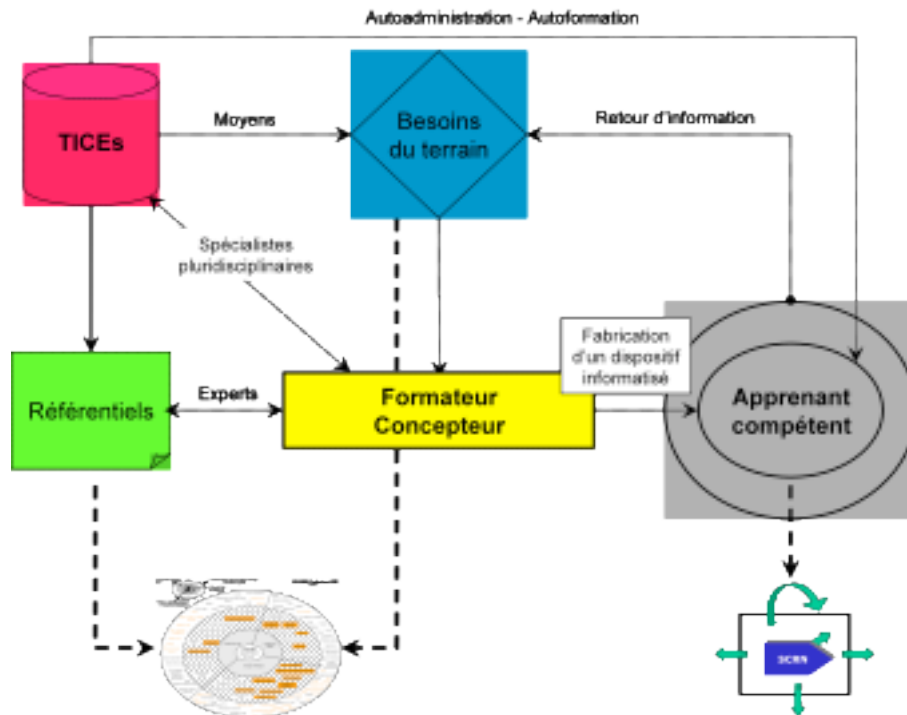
Autoadministration - Autoformation

TICEs

Moyens

Besoins du terrain

Retour d'information

Spécialistes pluridisciplinaires

Fabrication d'un dispositif informatisé

Référentiels

Experts

Formateur Concepteur

Apprenant compétent

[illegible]